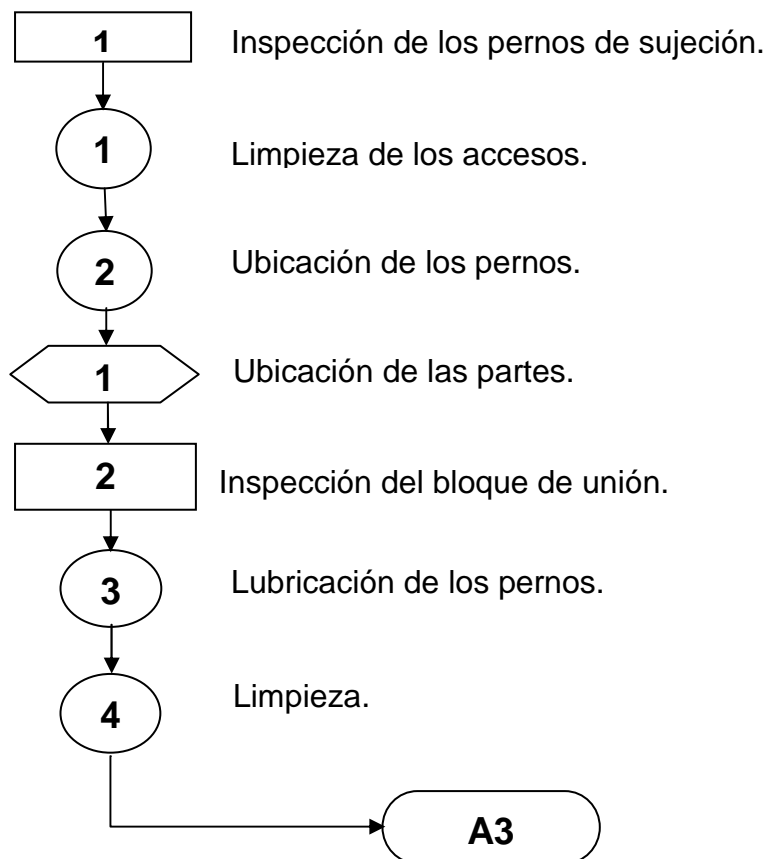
1 Inspección de los pernos de sujeción.

1 Limpieza de los accesos.

2 Ubicación de los pernos.

1 Ubicación de las partes.

2 Inspección del bloque de unión.

3 Lubricación de los pernos.

4 Limpieza.

A3